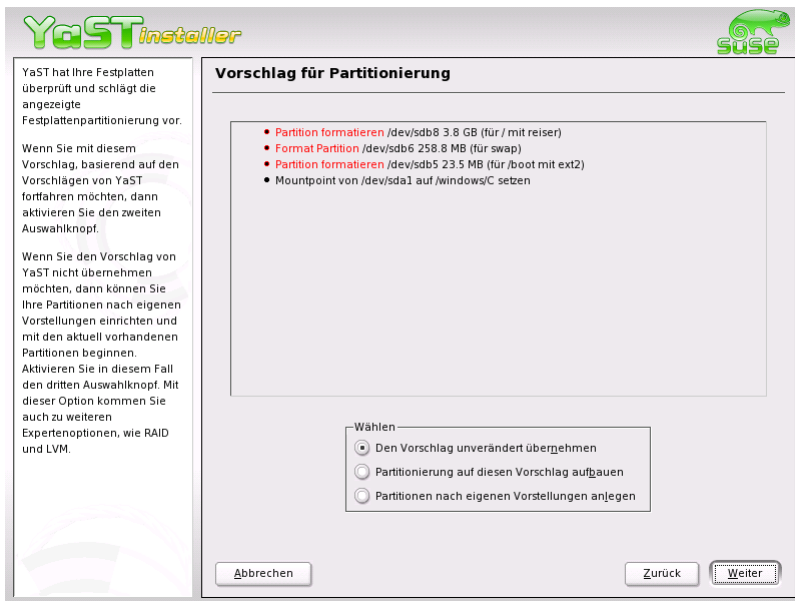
YaST installer

suse

YaST hat Ihre Festplatten überprüft und schlägt die angezeigte Festplattenpartitionierung vor.

Wenn Sie mit diesem Vorschlag, basierend auf den Vorschlägen von YaST fortfahren möchten, dann aktivieren Sie den zweiten Auswahlknopf.

Wenn Sie den Vorschlag von YaST nicht übernehmen möchten, dann können Sie Ihre Partitionen nach eigenen Vorstellungen einrichten und mit den aktuell vorhandenen Partitionen beginnen. Aktivieren Sie in diesem Fall den dritten Auswahlknopf. Mit dieser Option kommen Sie auch zu weiteren Expertenoptionen, wie RAID und LVM.

Vorschlag für Partitionierung

- Partition formatieren /dev/sdb8 3.8 GB (für / mit reiser)
- Format Partition /dev/sdb6 258.8 MB (für swap)
- Partition formatieren /dev/sdb5 23.5 MB (für /boot mit ext2)
- Mountpoint von /dev/sda1 auf /windows/C setzen

Wählen
Den Vorschlag unverändert übernehmen
Partitionierung auf diesen Vorschlag aufbauen
Partitionen nach eigenen Vorstellungen anlegen

Abbrechen
Zurück
Weiter